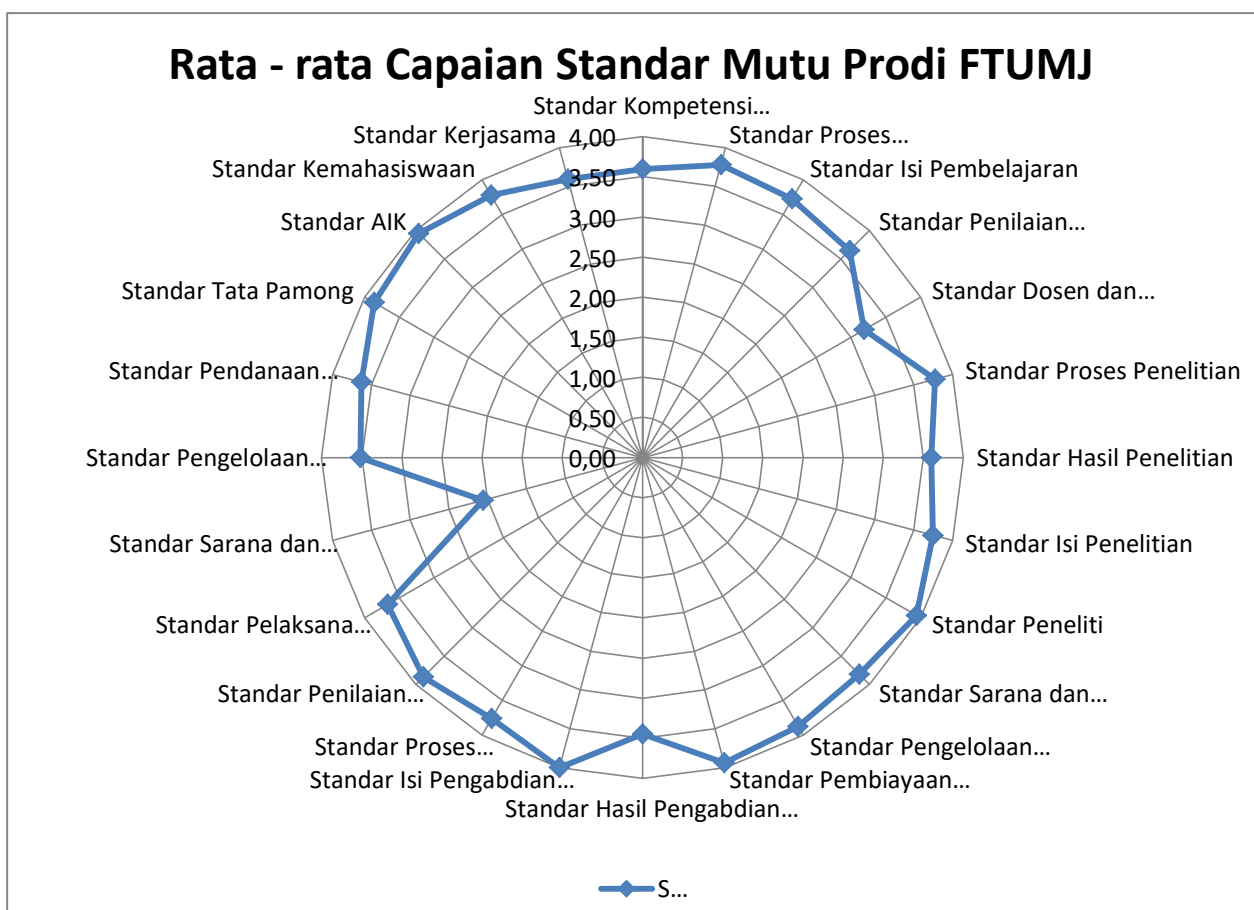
Rata - rata Capaian Standar Mutu Prodi FTUMJ

Standar Kompetensi…
Standar Proses…
Standar Isi Pembelajaran
Standar Penilaian…
Standar Dosen dan…
Standar Proses Penelitian
Standar Hasil Penelitian
Standar Isi Penelitian
Standar Peneliti
Standar Sarana dan…
Standar Pengelolaan…
Standar Pembiayaan…
Standar Hasil Pengabdian…
Standar Isi Pengabdian…
Standar Proses…
Standar Penilaian…
Standar Pelaksana…
Standar Sarana dan…
Standar Pengelolaan…
Standar Pendanaan…
Standar Tata Pamong
Standar AIK
Standar Kemahasiswaan
Standar Kerjasama

4,00
3,50
3,00
2,50
2,00
1,50
1,00
0,50
0,00

S…